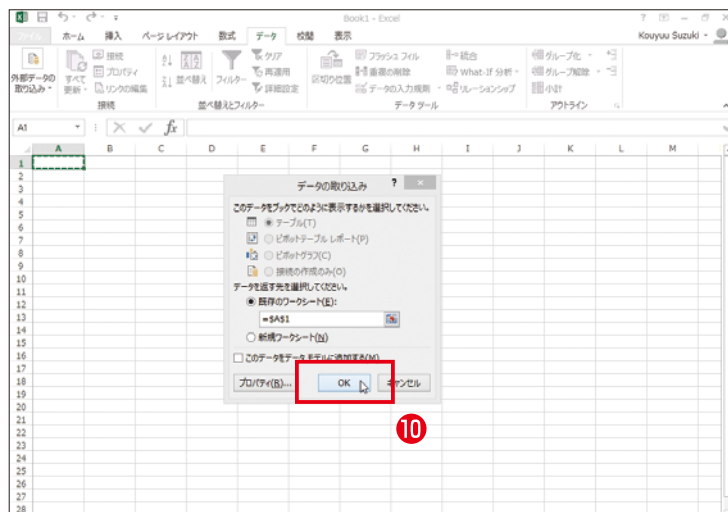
Book1 - Excel

? ー □ ×

ファイル ホーム 挿入 ページレイアウト 数式 データ 校閲 表示

Kouyuu Suzuki

外部データの取り込み

すべて更新

接続
プロパティ
リンクの編集

接続

並べ替え

フィルター

クリア
再適用
詳細設定

並べ替えとフィルター

区切り位置

フラッシュ フィル
重複の削除
データの入力規則

統合
What-If 分析
リレーションシップ

データ ツール

グループ化
グループ解除
小計

アウトライン

A1

$fx$

A B C D E F G H I J K L M

1 2 3 4 5 6 7 8 9 10 11 12 13 14 15 16 17 18 19 20 21 22 23 24 25 26 27 28

データの取り込み ? ×

このデータをブックでどのように表示するかを選択してください。

テーブル(T)

ピボットテーブル レポート(P)

ピボットグラフ(C)

接続の作成のみ(O)

データを返す先を選択してください。

既存のワークシート(E):

=$A$1

新規ワークシート(N)

このデータをデータ モデルに追加する(M)

プロパティ(R)...

OK

キャンセル

10